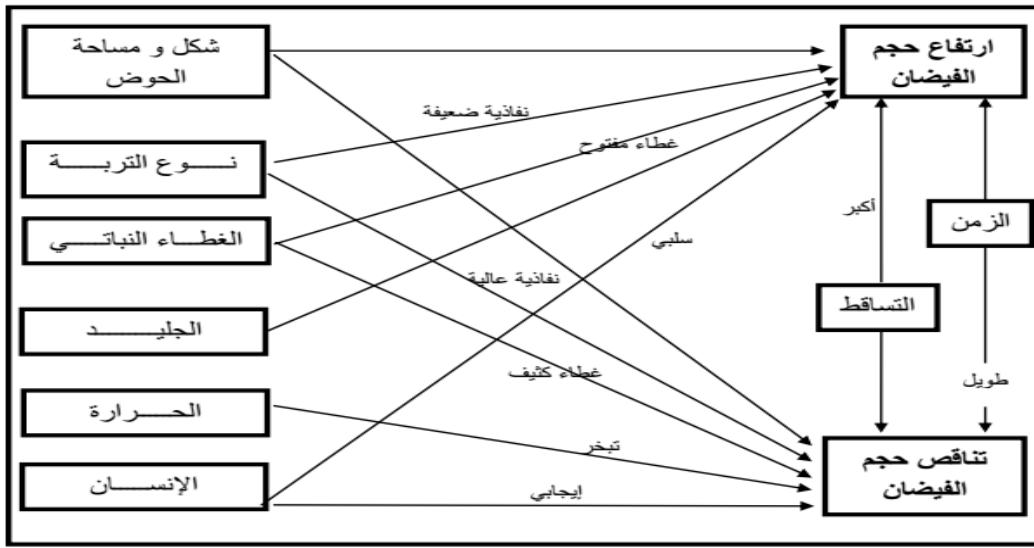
شكل و مساحة الحوض

نـــوع التربـــة

الغطـــاء النباتـــي

الجليـــــد

الحـــرارة

الإنســـان

ارتفاع حجم الفيضان

تناقص حجم الفيضان

نفاذية ضعيفة

غطاء مفتوح

سلبي

نفاذية عالية

غطاء كثيف

تبخر

إيجابي

أكبر

التساقط

الزمن

طويل